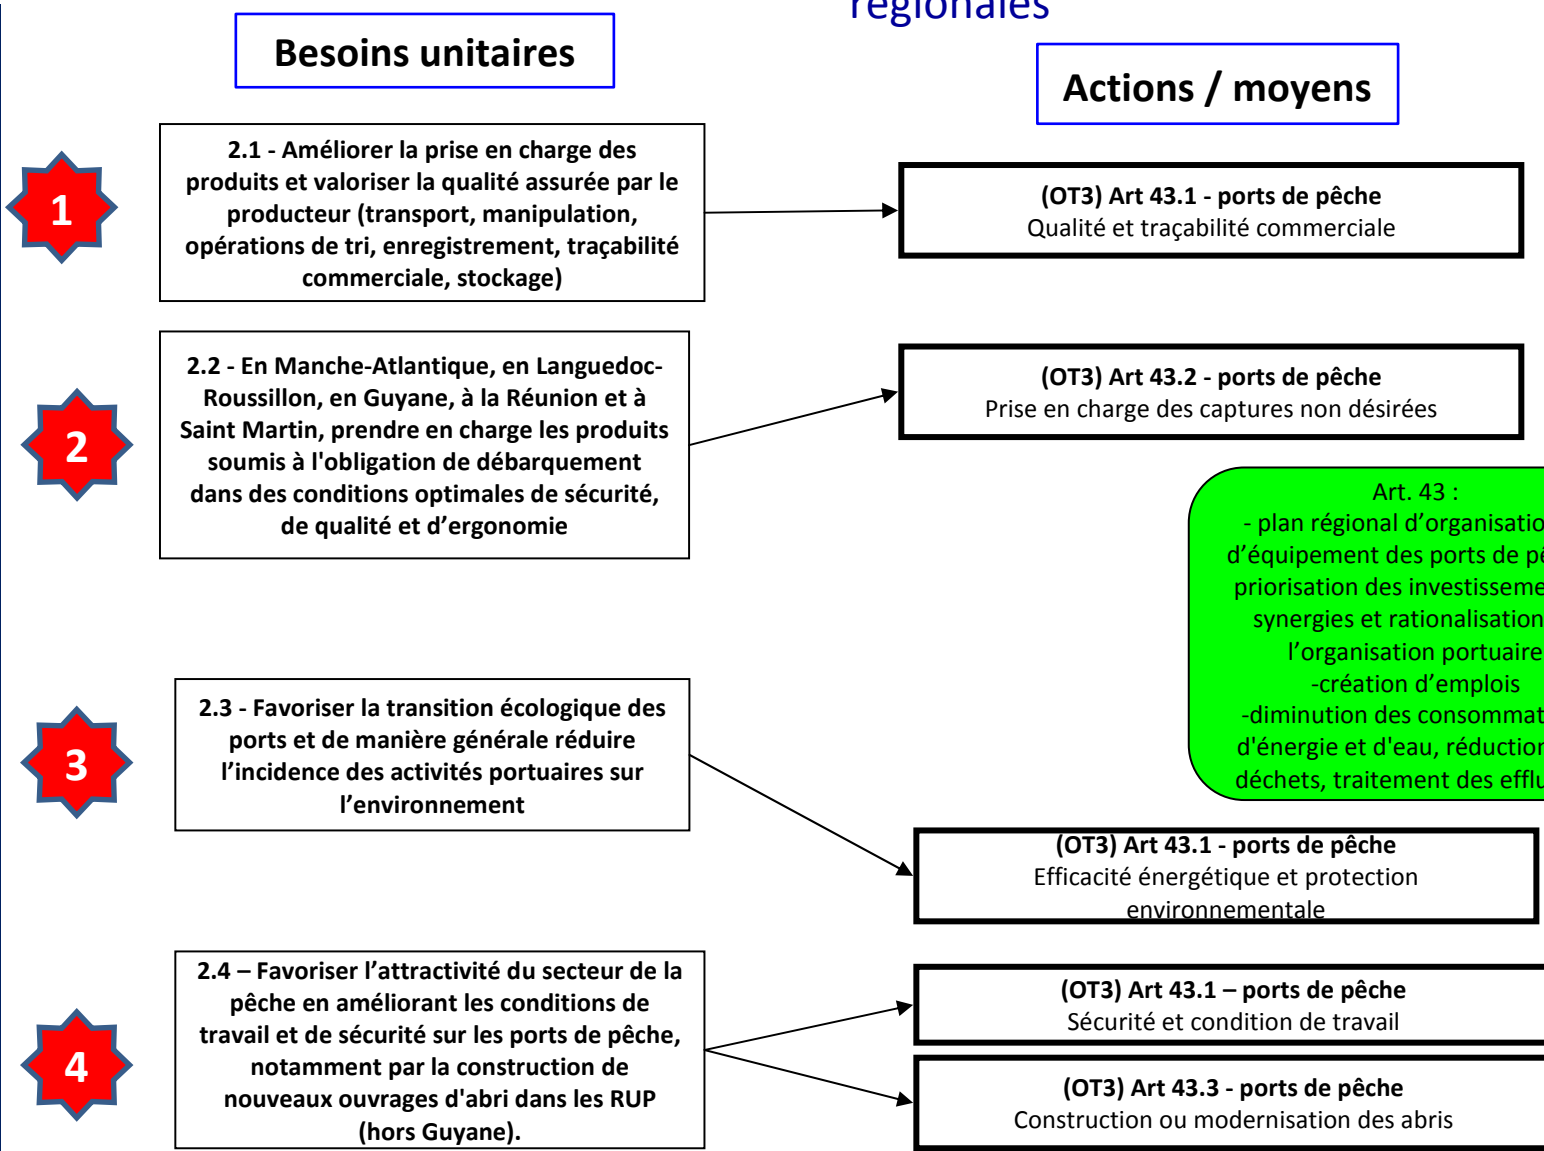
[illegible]gionales

Besoins unitaires

Actions / moyens

1

2.1 - Améliorer la prise en charge des produits et valoriser la qualité assurée par le producteur (transport, manipulation, opérations de tri, enregistrement, traçabilité commerciale, stockage)

(OT3) Art 43.1 - ports de pêche
Qualité et traçabilité commerciale

2

2.2 - En Manche-Atlantique, en Languedoc-Roussillon, en Guyane, à la Réunion et à Saint Martin, prendre en charge les produits soumis à l'obligation de débarquement dans des conditions optimales de sécurité, de qualité et d'ergonomie

(OT3) Art 43.2 - ports de pêche
Prise en charge des captures non désirées

Art. 43 :
- plan régional d'organisatio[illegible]
d'équipement des ports de p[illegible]
priorisation des investisseme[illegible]
synergies et rationalisation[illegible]
l'organisation portuaire
-création d'emplois
-diminution des consommat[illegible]
d'énergie et d'eau, réductio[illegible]
déchets, traitement des efflu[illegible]

3

2.3 - Favoriser la transition écologique des ports et de manière générale réduire l'incidence des activités portuaires sur l'environnement

(OT3) Art 43.1 - ports de pêche
Efficacité énergétique et protection environnementale

4

2.4 – Favoriser l'attractivité du secteur de la pêche en améliorant les conditions de travail et de sécurité sur les ports de pêche, notamment par la construction de nouveaux ouvrages d'abri dans les RUP (hors Guyane).

(OT3) Art 43.1 – ports de pêche
Sécurité et condition de travail

(OT3) Art 43.3 - ports de pêche
Construction ou modernisation des abris